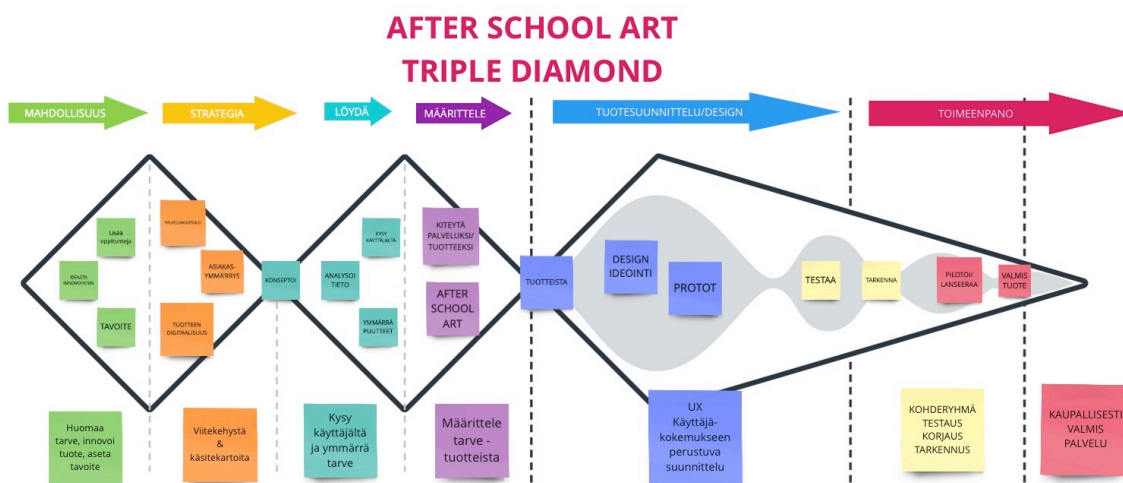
AFTER SCHOOL ART
TRIPLE DIAMOND

MAHDOLLISUUS

STRATEGIA

LÖYDÄ

MÄÄRITTELE

TUOTESUUNNITTELU/DESIGN

TOIMEENPANO

Lisää oppikunteja

IDEOITA INNOVOIVAN

TAVOITE

PALVELUKEHITYS

ASIAKAS-YMMÄRRYS

TUOTTEEN DIGITAALISUUS

KONSEPTOI

KYSY KÄYTTÄJÄLTÄ

ANALYSOI TIETO

YMMÄRRÄ PUUTTEET

KITEYTÄ PALVELUKSI/ TUOTTEEKSI

AFTER SCHOOL ART

TUOTTEISTA

DESIGN IDEOINTI

PROTOT

TESTAA

TARKENNA

PILOTOI/ LANSEERAA

VALMIS TUOTE

Huomaa tarve, innovoi tuote, aseta tavoite

Viitekehystä & käsitekartoita

Kysy käyttäjältä ja ymmärrä tarve

Määrittele tarve - tuotteista

UX Käyttäjä-kokemukseen perustuva suunnittelu

KOHDERYHMÄ TESTAUS KORJAUS TARKENNUS

KAUPALLISESTI VALMIS PALVELU